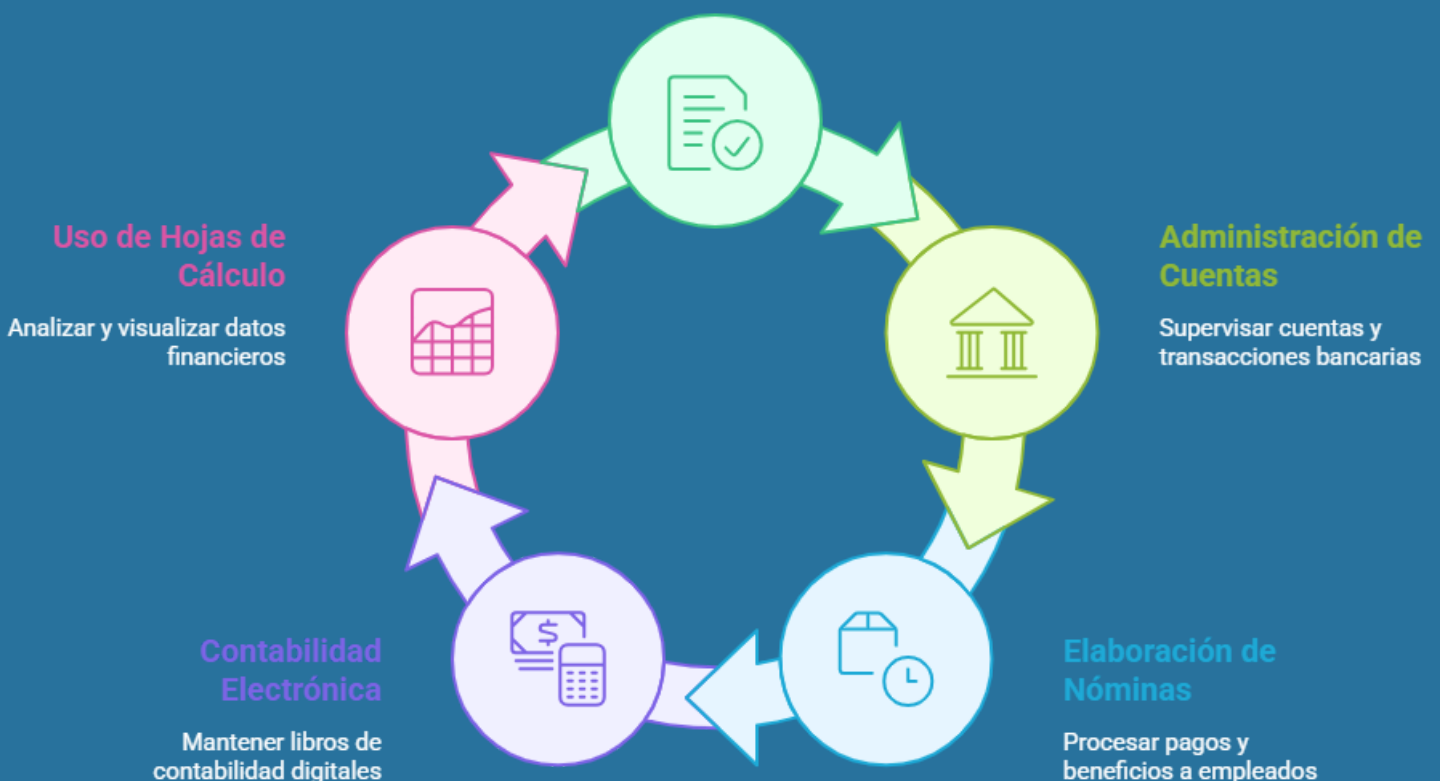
Uso de Hojas de Cálculo

Analizar y visualizar datos financieros

Administración de Cuentas

Supervisar cuentas y transacciones bancarias

Contabilidad Electrónica

Mantener libros de contabilidad digitales

Elaboración de Nóminas

Procesar pagos y beneficios a empleados